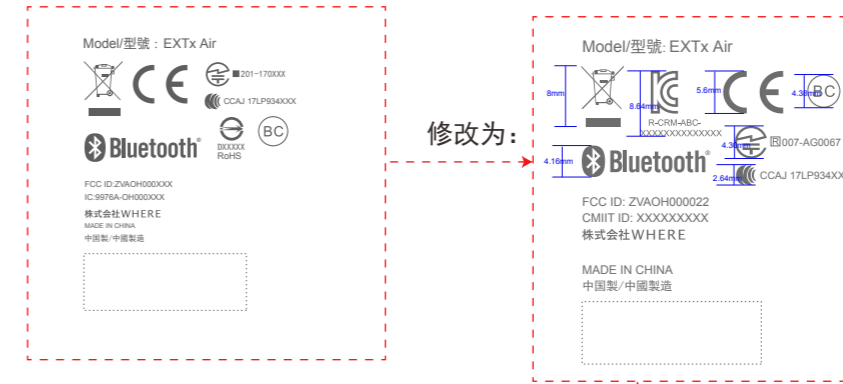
Model/型號：EXTx Air

201-170XXX

CCAJ 17LP934XXX

Bluetooth®

DXXXXX
RoHS

BC

FCC ID:ZVAOH000XXX
IC:9976A-OH000XXX
株式会社WHERE
MADE IN CHINA
中国製/中國製造

修改为：

Model/型號: EXTx Air

8mm

8.64mm

R-CRM-ABC-XXXXXXXXXXXXXX

5.6mm

4.38mm

BC

4.16mm

Bluetooth®

4.36mm

R007-AG0067

2.64mm

CCAJ 17LP934XX

FCC ID: ZVAOH000022
CMIIT ID: XXXXXXXXX
株式会社WHERE

MADE IN CHINA
中国製/中國製造